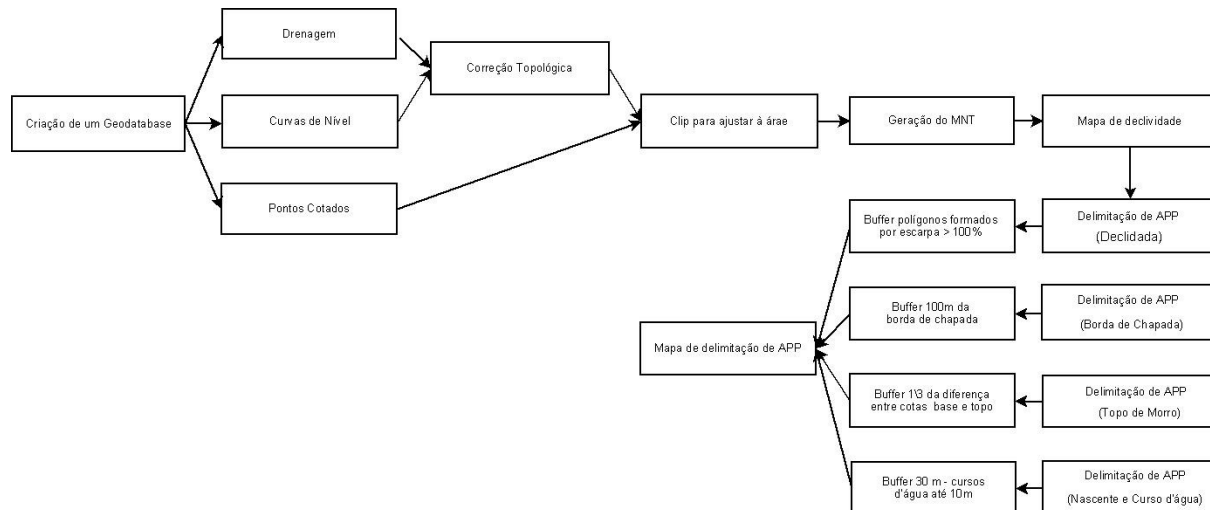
Criação de um Geodatabase

Drenagem

Curvas de Nível

Pontos Cotados

Correção Topológica

Clip para ajustar à árae

Geração do MNT

Mapa de declividade

Delimitação de APP (Declidada)

Buffer polígonos formados por escarpa > 100%

Delimitação de APP (Borda de Chapada)

Buffer 100m da borda de chapada

Mapa de delimitação de APP

Delimitação de APP (Topo de Morro)

Buffer 1\3 da diferença entre cotas base e topo

Delimitação de APP (Nascente e Curso d'água)

Buffer 30 m - cursos d'água até 10m